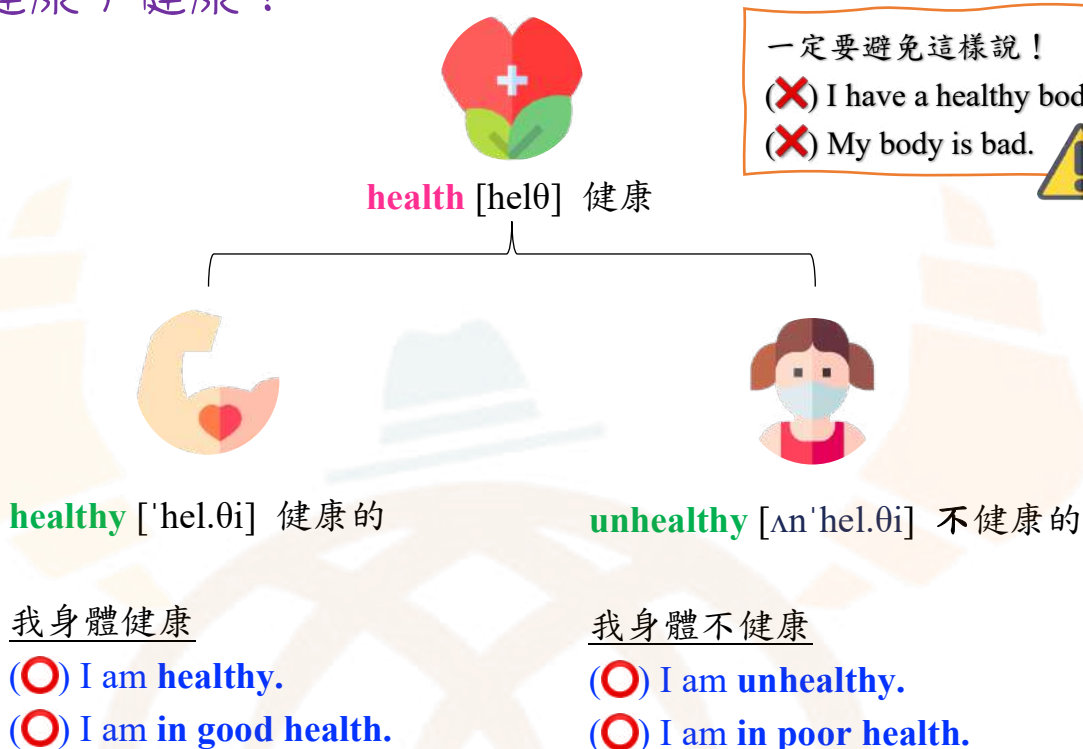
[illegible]康 / 健康？

health [helθ] 健康

一定要避免這樣說！
(❌) I have a healthy bod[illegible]
(❌) My body is bad.

healthy [ˈhel.θi] 健康的

unhealthy [ʌnˈhel.θi] 不健康的

我身體健康
(⭕) I am healthy.
(⭕) I am in good health.

我身體不健康
(⭕) I am unhealthy.
(⭕) I am in poor health.